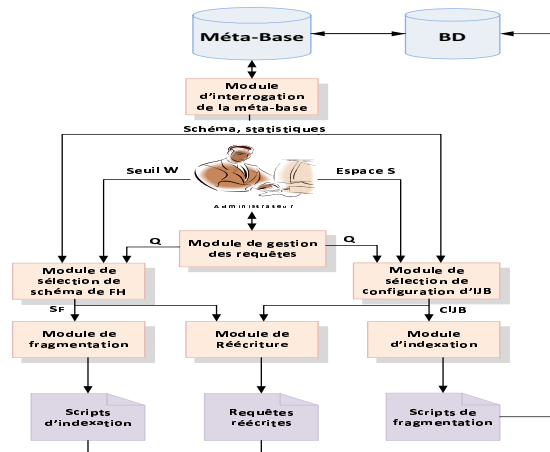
Méta-Base

BD

Module d'interrogation de la méta-base

Schéma, statistiques

Seuil W

Espace S

Administrateur

Q

Module de gestion des requêtes

Q

Module de sélection de schéma de FH

Module de sélection de configuration d'IJB

SF

CIJB

Module de fragmentation

Module de Réécriture

Module d'indexation

Scripts d'indexation

Requêtes réécrites

Scripts de fragmentation